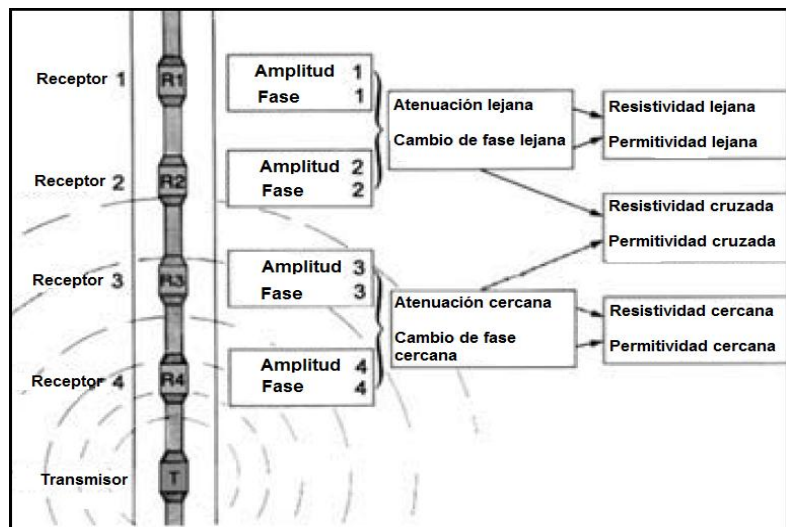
Receptor 1
R1
Receptor 2
R2
Receptor 3
R3
Receptor 4
R4
Transmisor
T

Amplitud 1
Fase 1

Amplitud 2
Fase 2

Amplitud 3
Fase 3

Amplitud 4
Fase 4

Atenuación lejana
Cambio de fase lejana

Atenuación cercana
Cambio de fase cercana

Resistividad lejana
Permitividad lejana

Resistividad cruzada
Permitividad cruzada

Resistividad cercana
Permitividad cercana